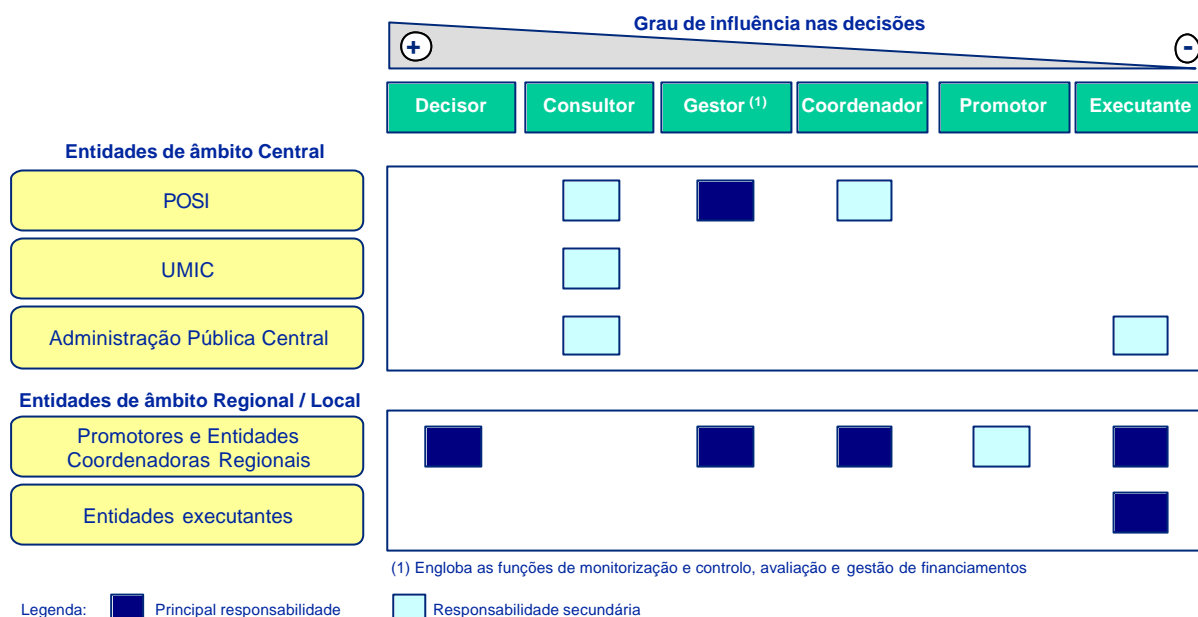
Grau de influência nas decisões

+

-

| Decisor | Consultor | Gestor $^{(1)}$ | Coordenador | Promotor | Executante |
|---|---|---|---|---|---|

Entidades de âmbito Central

POSI

UMIC

Administração Pública Central

Entidades de âmbito Regional / Local

Promotores e Entidades Coordenadoras Regionais

Entidades executantes

(1) Engloba as funções de monitorização e controlo, avaliação e gestão de financiamentos

Legenda: Principal responsabilidade Responsabilidade secundária